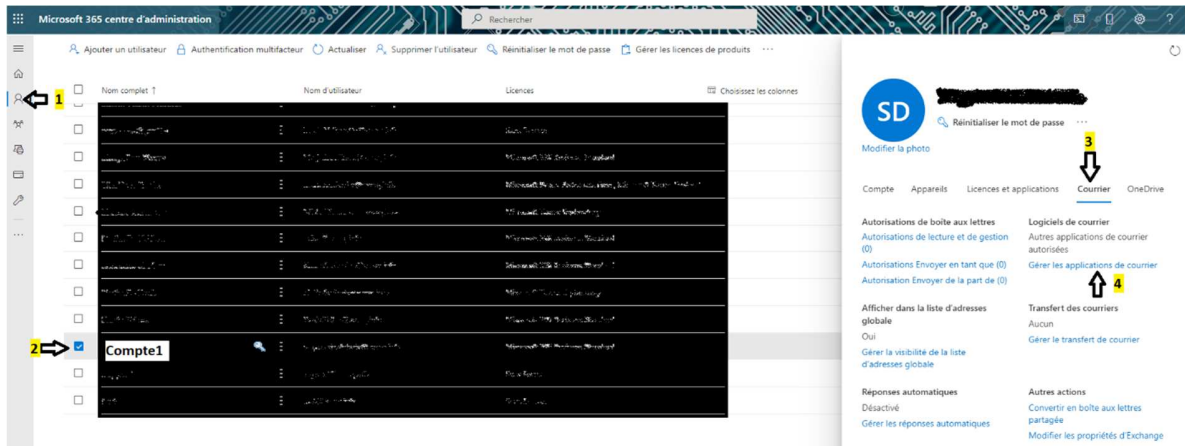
Microsoft 365 centre d'administration

Rechercher

Ajouter un utilisateur
Authentification multifacteur
Actualiser
Supprimer l'utilisateur
Réinitialiser le mot de passe
Gérer les licences de produits
...

1

Nom complet ↑
Nom d'utilisateur
Licences
Choisissez les colonnes

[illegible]

2

Compte1

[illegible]

SD

Réinitialiser le mot de passe ...

Modifier la photo

3

Compte
Appareils
Licences et applications
Courrier
OneDrive

Autorisations de boîte aux lettres

Autorisations de lecture et de gestion (0)

Autorisations Envoyer en tant que (0)

Autorisation Envoyer de la part de (0)

Logiciels de courrier

Autres applications de courrier autorisées

Gérer les applications de courrier

4

Afficher dans la liste d'adresses globale

Oui

Gérer la visibilité de la liste d'adresses globale

Transfert des courriers

Aucun

Gérer le transfert de courrier

Réponses automatiques

Désactivé

Gérer les réponses automatiques

Autres actions

Convertir en boîte aux lettres partagée

Modifier les propriétés d'Exchange